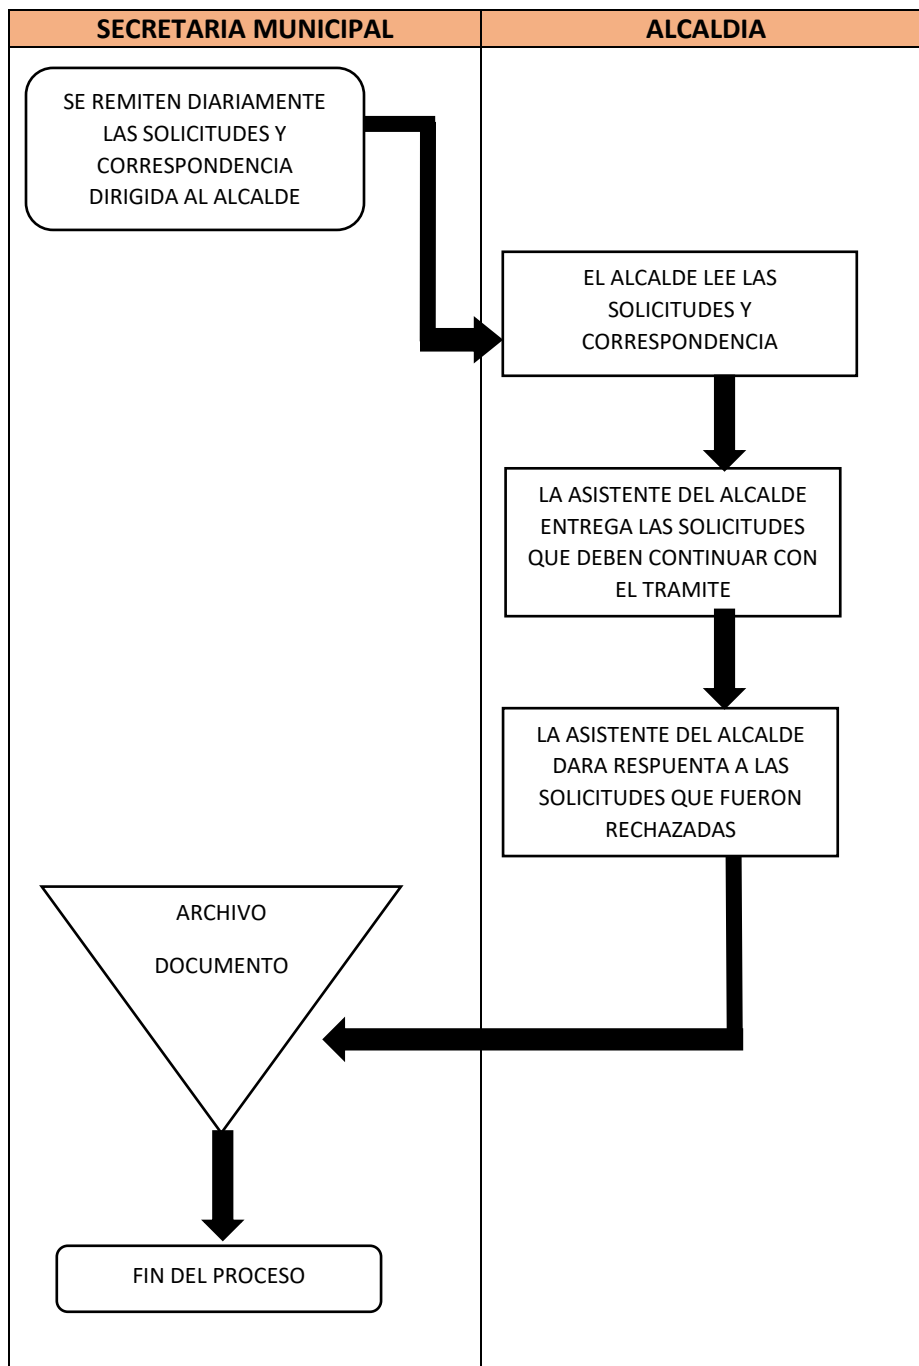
SECRETARIA MUNICIPAL

ALCALDIA

SE REMITEN DIARIAMENTE LAS SOLICITUDES Y CORRESPONDENCIA DIRIGIDA AL ALCALDE

EL ALCALDE LEE LAS SOLICITUDES Y CORRESPONDENCIA

LA ASISTENTE DEL ALCALDE ENTREGA LAS SOLICITUDES QUE DEBEN CONTINUAR CON EL TRAMITE

LA ASISTENTE DEL ALCALDE DARA RESPUENTA A LAS SOLICITUDES QUE FUERON RECHAZADAS

ARCHIVO

DOCUMENTO

FIN DEL PROCESO